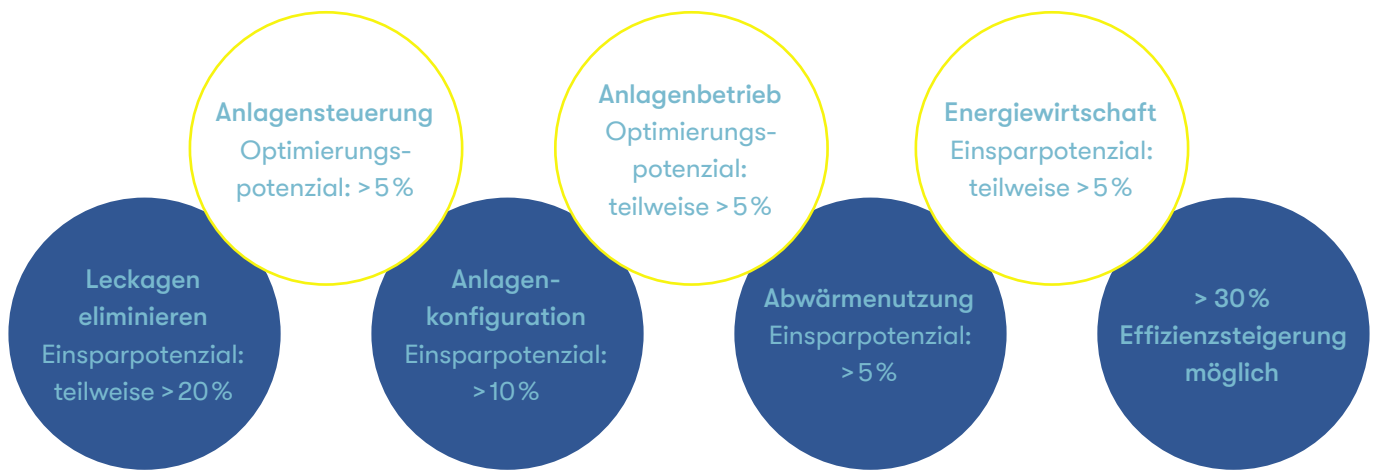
Leckagen eliminieren
Einsparpotenzial: teilweise > 20 %

Anlagensteuerung
Optimierungspotenzial: > 5 %

Anlagenkonfiguration
Einsparpotenzial: > 10 %

Anlagenbetrieb
Optimierungspotenzial: teilweise > 5 %

Abwärmenutzung
Einsparpotenzial: > 5 %

Energiewirtschaft
Einsparpotenzial: teilweise > 5 %

> 30 % Effizienzsteigerung möglich